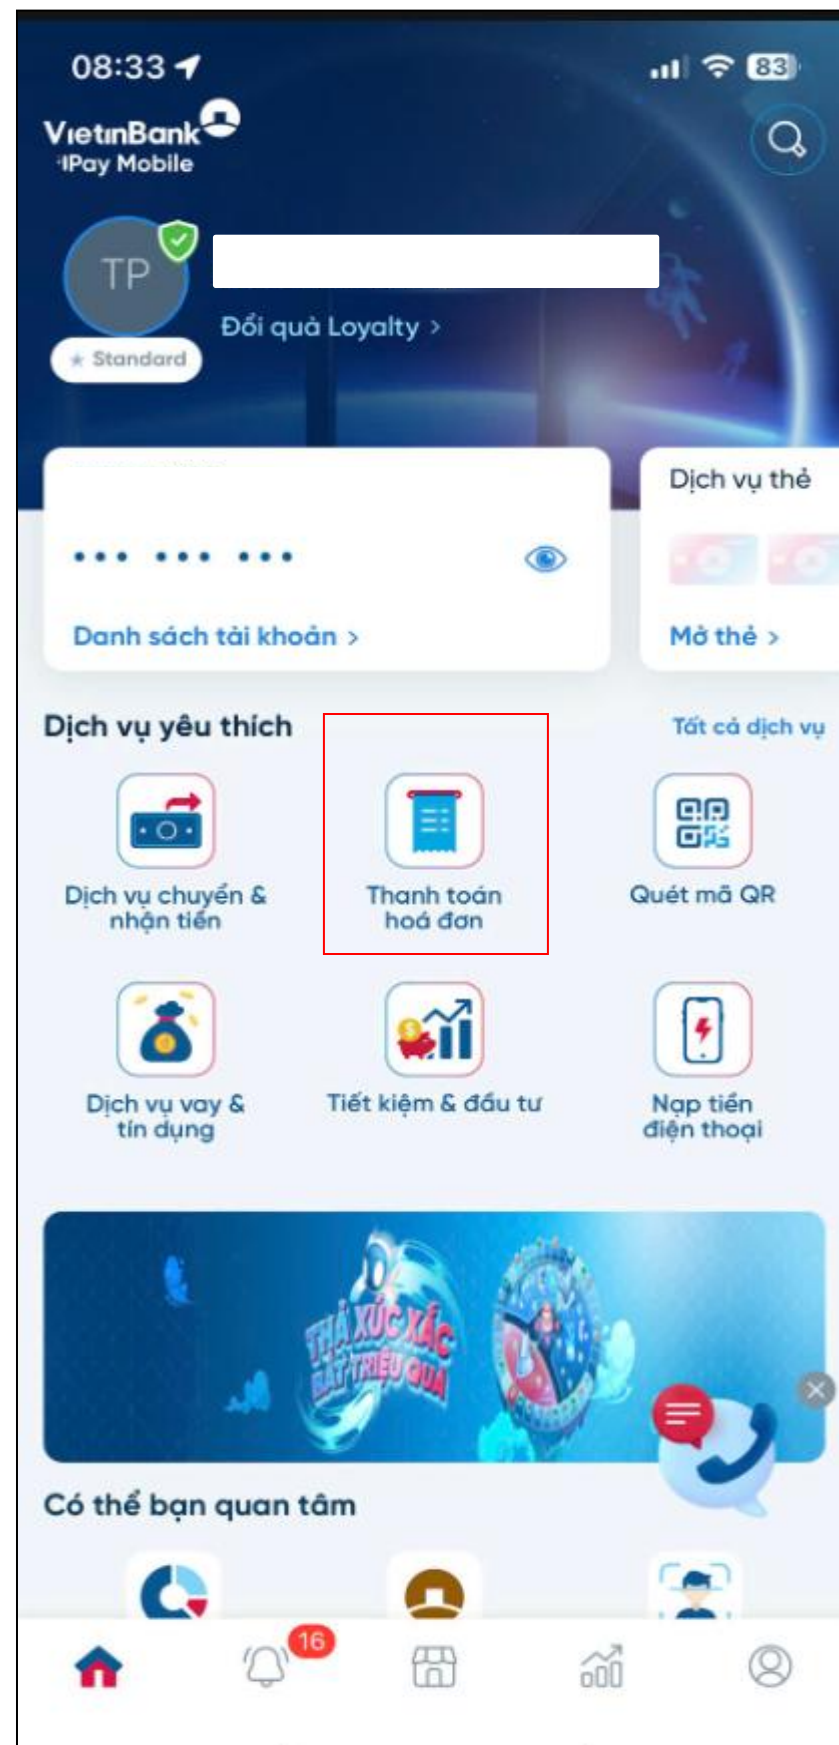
08:33

83

VietinBank
iPay Mobile

TP

Standard

Đổi quà Loyalty >

••• ••• •••

Danh sách tài khoản >

Dịch vụ thẻ

Mở thẻ >

Dịch vụ yêu thích

Tất cả dịch vụ

Dịch vụ chuyển & nhận tiền

Thanh toán hoá đơn

Quét mã QR

Dịch vụ vay & tín dụng

Tiết kiệm & đầu tư

Nạp tiền điện thoại

THẢ XÚC XẮC BẮT TRIỆU QUÀ

Có thể bạn quan tâm

16